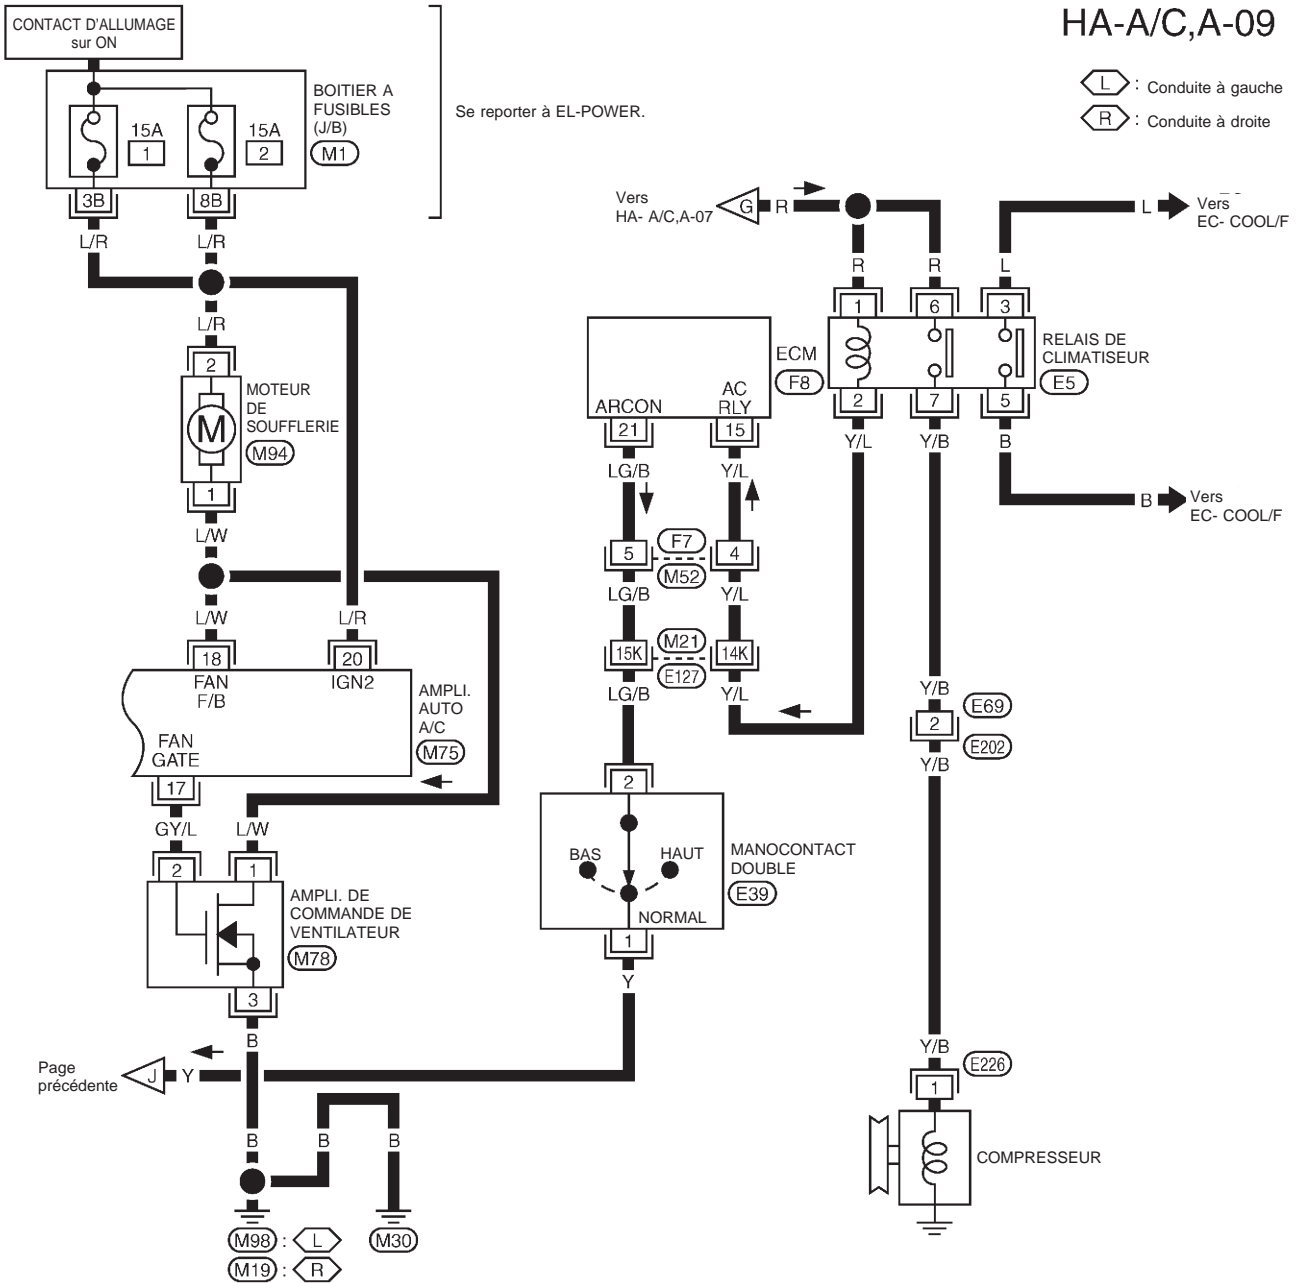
HA-A/C,A-09

L : Conduite à gauche
R : Conduite à droite

CONTACT D'ALLUMAGE sur ON

15A
1
15A
2

BOITIER A FUSIBLES (J/B)
M1

Se reporter à EL-POWER.

3B
8B
L/R
L/R
L/R

2
MOTEUR DE SOUFFLERIE
M94
M
1
L/W
L/W
L/R
18
20
FAN F/B
IGN2
AMPLI. AUTO A/C
M75
FAN GATE
17
GY/L
L/W
2
1
AMPLI. DE COMMANDE DE VENTILATEUR
M78
3
B
Page précédente
J
Y
B
B
B
M98 : L
M19 : R
M30

Vers HA- A/C,A-07
G
R
R
R
L
L
Vers EC- COOL/F
1
6
3
RELAIS DE CLIMATISEUR
E5
2
7
5
Y/L
Y/B
B
B
Vers EC- COOL/F

ECM
F8
ARCON
AC RLY
21
15
LG/B
Y/L
5
F7
M52
4
LG/B
Y/L
15K
M21
E127
14K
LG/B
Y/L

2
BAS
HAUT
MANOCONTACT DOUBLE
E39
NORMAL
1
Y

Y/B
2
E69
E202
Y/B
Y/B
E226
1
COMPRESSEUR